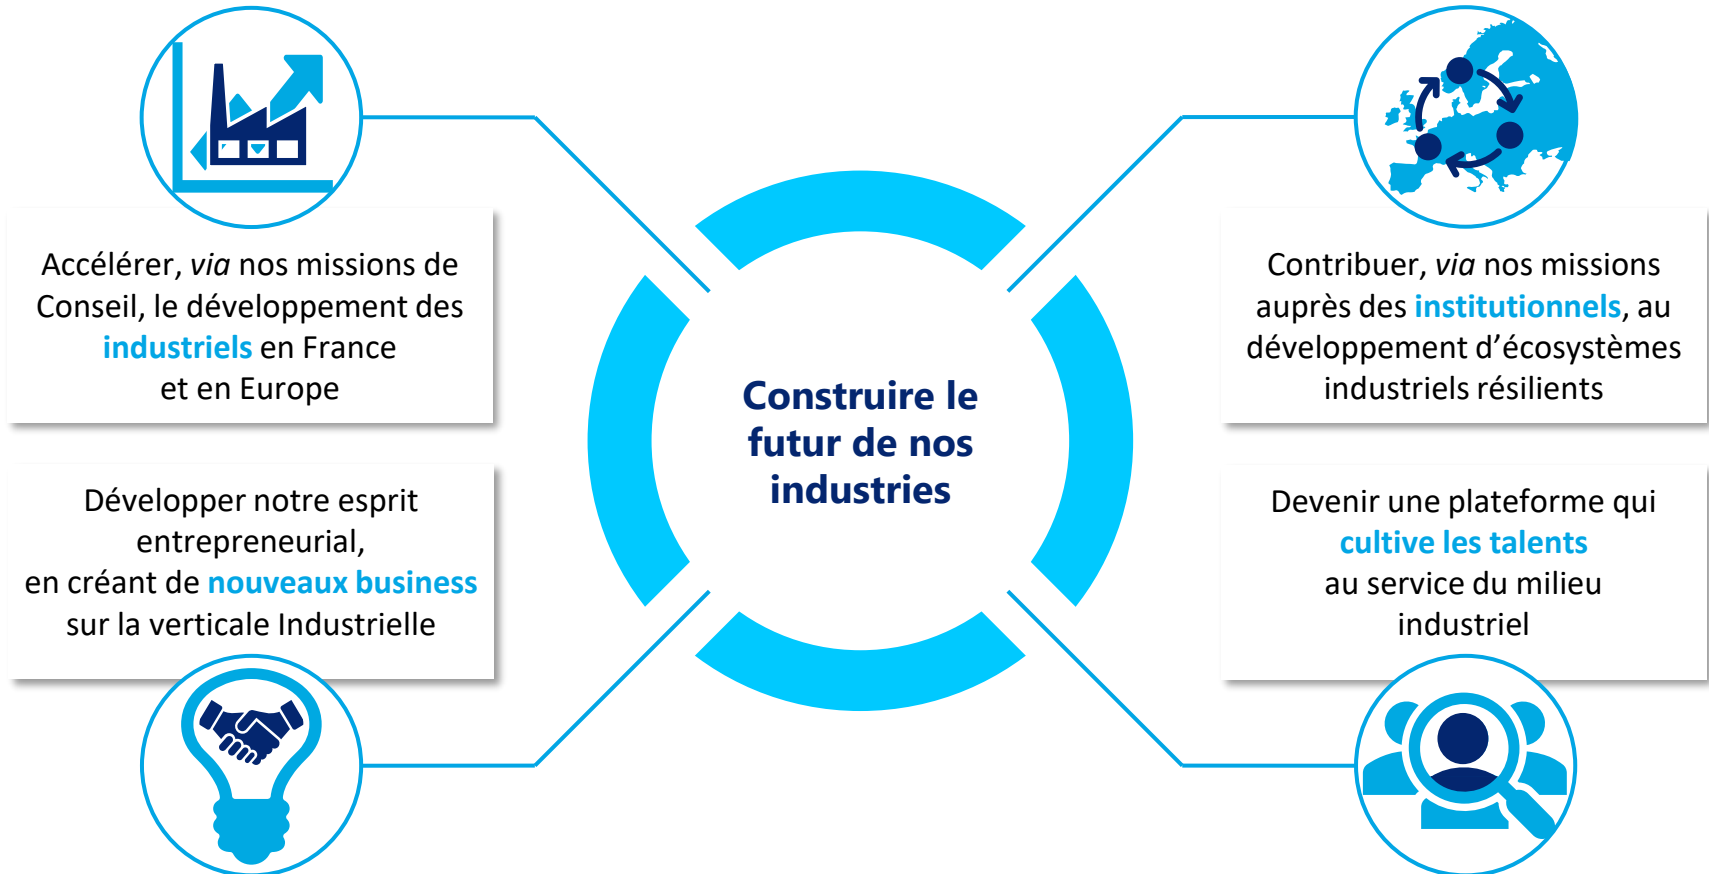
Accélérer, *via* nos missions de Conseil, le développement des **industriels** en France et en Europe

Développer notre esprit entrepreneurial, en créant de **nouveaux business** sur la verticale Industrielle

**Construire le futur de nos industries**

Contribuer, *via* nos missions auprès des **institutionnels**, au développement d'écosystèmes industriels résilients

Devenir une plateforme qui **cultive les talents** au service du milieu industriel